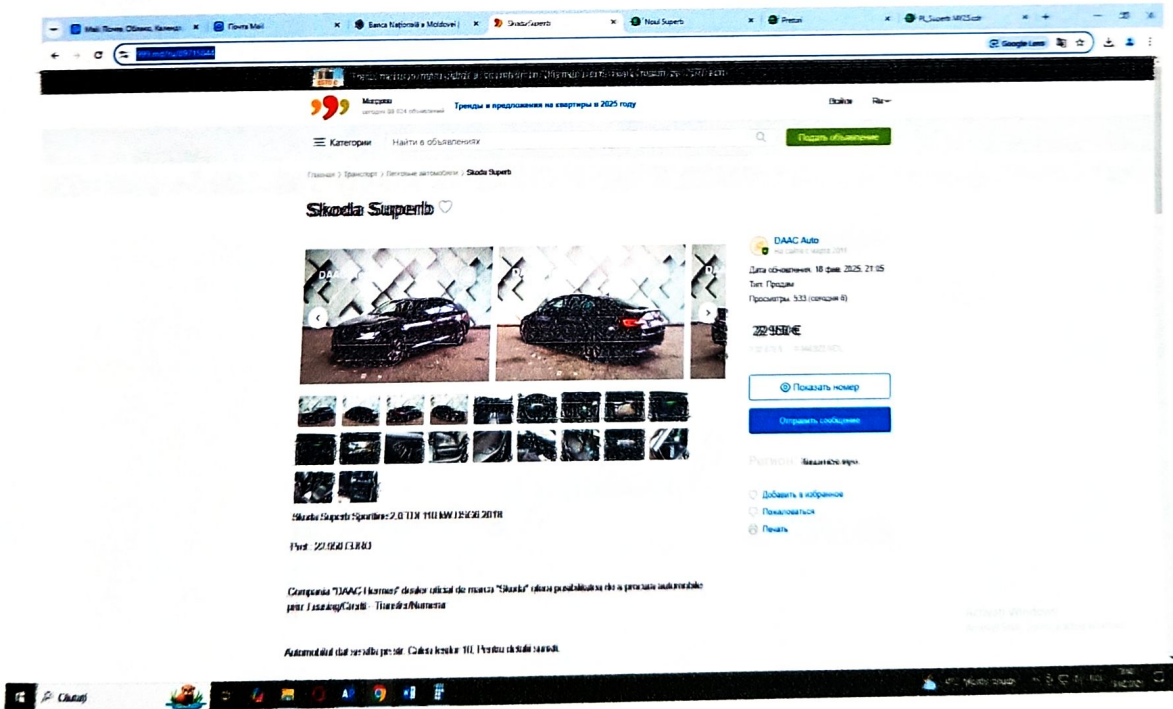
Mail, Почта, Облако, Календ | Почта Mail | Banca Națională a Moldovei | Skoda Superb | Noul Superb | Preturi | PL_Superb MY25

Google Lens

Moldova
Тренды и предложения на квартиры в 2025 году

Войти Ru

Категории Найти в объявлениях Подать объявление

Главная > Транспорт > Легковые автомобили > Skoda Superb

Skoda Superb

DAAC Auto
Дата обновления: 18 фев. 2025, 21:05
Тип: Продам
Просмотры: 533 (сегодня 6)

22 950 €

Показать номер
Отправить сообщение

Регион

Добавить в избранное
Пожаловаться
Печать

Skoda Superb Sportline 2.0 TDI 110 kW DSG6 2018

Pret: 22 950 EURO

Compania "DAAC Hermes" dealer oficial de marca "Skoda" ofera posibilitatea de a procura automobile prin Leasing/Credit - Transfer/Numerar.

Automobilul dat se afla pe stir. Calea Iesilor 10. Pentru detalii sunati.

Cautați